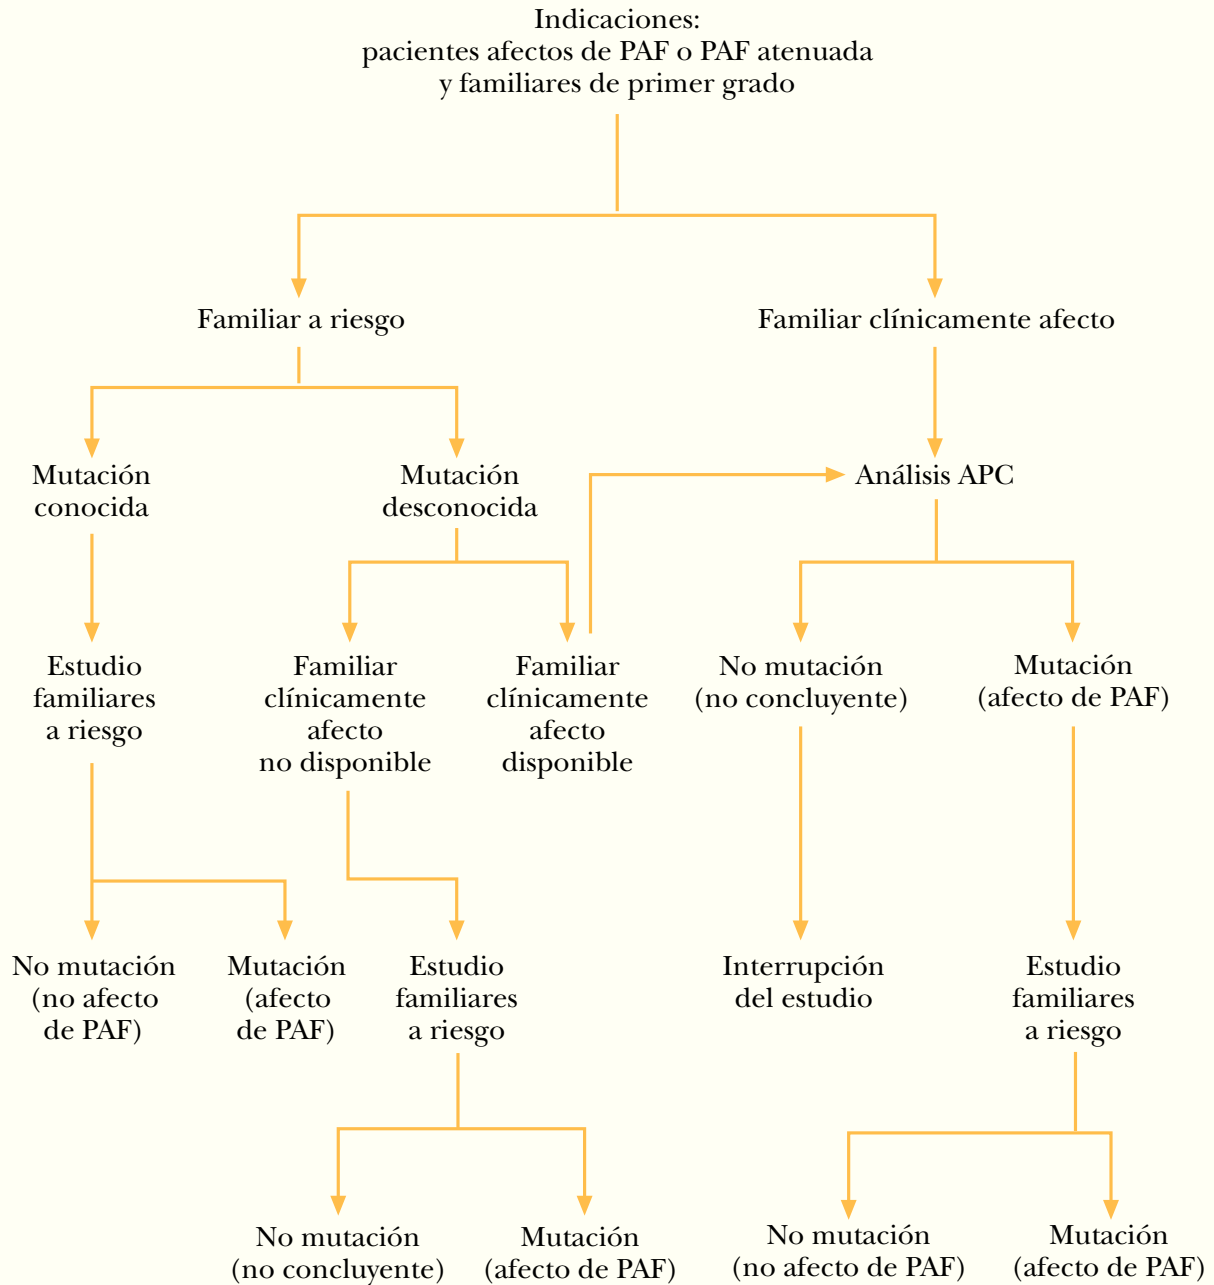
Indicaciones:
pacientes afectos de PAF o PAF atenuada
y familiares de primer grado

Familiar a riesgo

Familiar clínicamente afecto

Mutación conocida

Mutación desconocida

Análisis APC

Estudio familiares a riesgo

Familiar clínicamente afecto no disponible

Familiar clínicamente afecto disponible

No mutación (no concluyente)

Mutación (afecto de PAF)

No mutación (no afecto de PAF)

Mutación (afecto de PAF)

Estudio familiares a riesgo

Interrupción del estudio

Estudio familiares a riesgo

No mutación (no concluyente)

Mutación (afecto de PAF)

No mutación (no afecto de PAF)

Mutación (afecto de PAF)